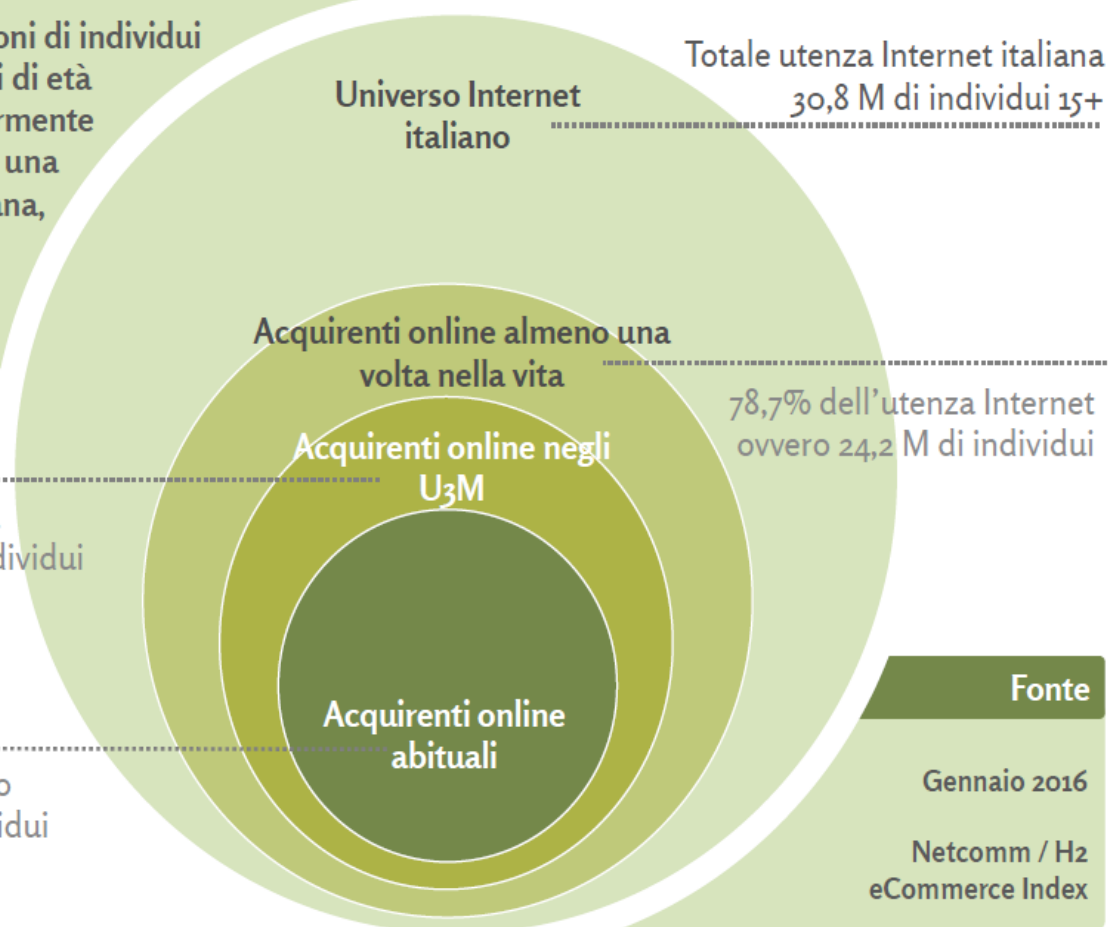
oni di individui
i di età
rmente
una
ana,

Universo Internet italiano

Totale utenza Internet italiana
30,8 M di individui 15+

Acquirenti online almeno una volta nella vita

78,7% dell'utenza Internet ovvero 24,2 M di individui

Acquirenti online negli U3M

dividui

Acquirenti online abituali

o
idui

Fonte

Gennaio 2016

Netcomm / H2 eCommerce Index